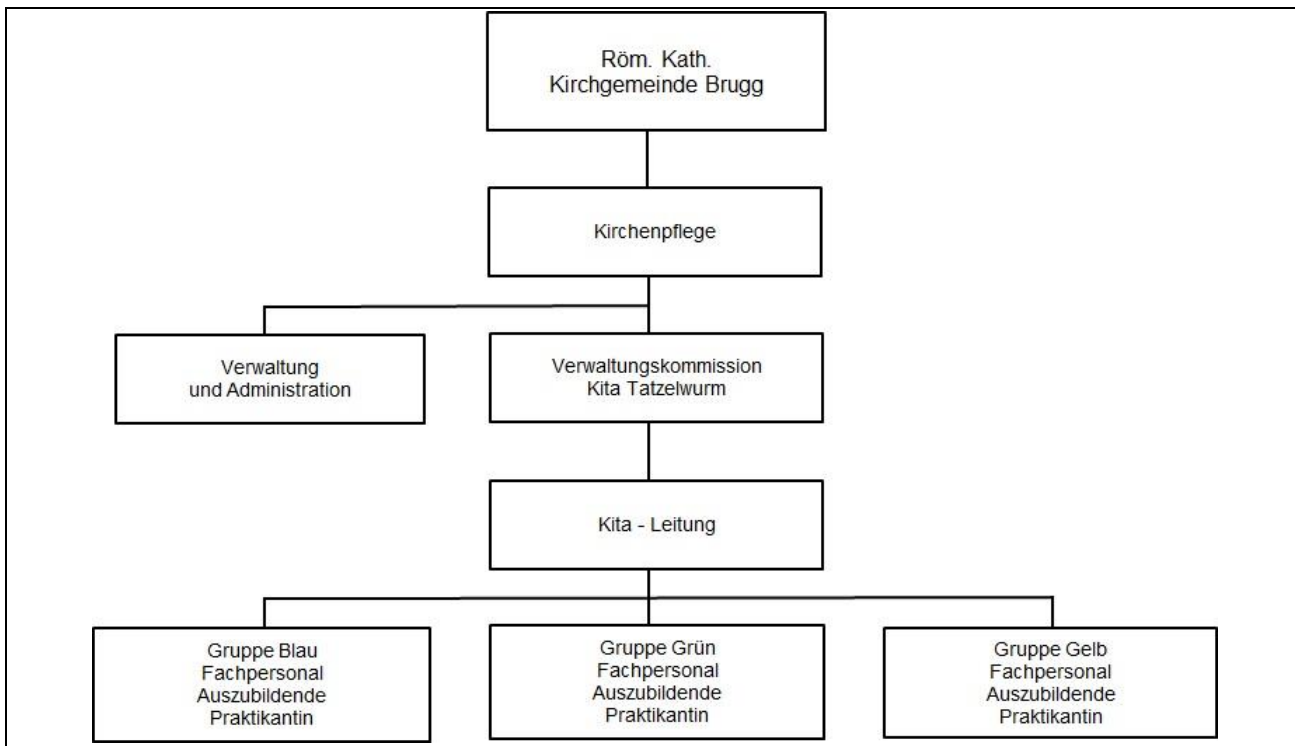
Röm. Kath.
Kirchgemeinde Brugg

Kirchenpflege

Verwaltung
und Administration

Verwaltungskommission
Kita Tatzelwurm

Kita - Leitung

Gruppe Blau
Fachpersonal
Auszubildende
Praktikantin

Gruppe Grün
Fachpersonal
Auszubildende
Praktikantin

Gruppe Gelb
Fachpersonal
Auszubildende
Praktikantin